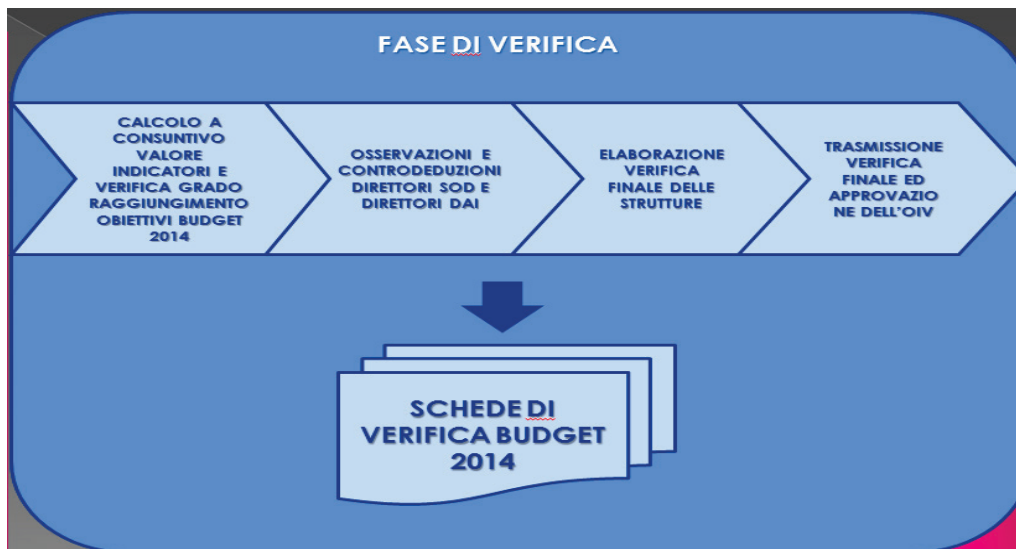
FASE DI VERIFICA

CALCOLO A CONSUNTIVO VALORE INDICATORI E VERIFICA GRADO RAGGIUNGIMENTO OBIETTIVI BUDGET 2014

OSSERVAZIONI E CONTRODEDUZIONI DIRETTORI SOD E DIRETTORI DAI

ELABORAZIONE VERIFICA FINALE DELLE STRUTTURE

TRASMISSIONE VERIFICA FINALE ED APPROVAZIONE DELL'OIV

SCHEDE DI VERIFICA BUDGET 2014